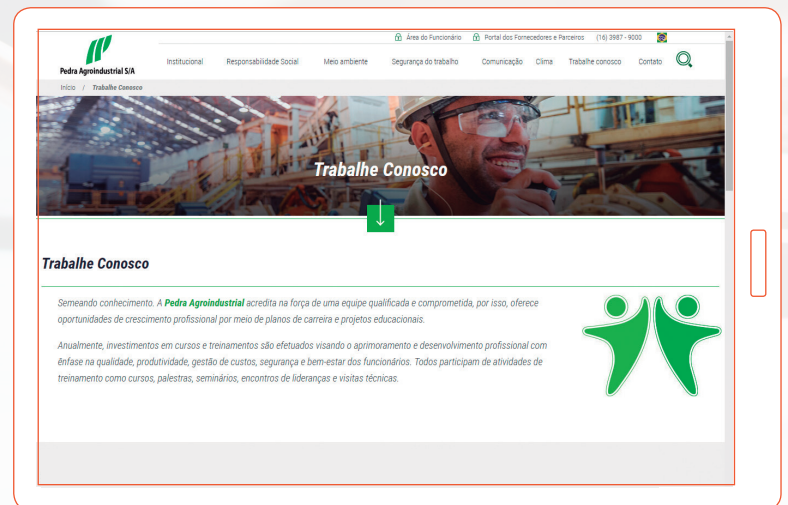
Área do Funcionário Portal dos Fornecedores e Parceiros (16) 3987 - 9000

Pedra Agroindustrial S/A

Institucional Responsabilidade Social Meio ambiente Segurança do trabalho Comunicação Clima Trabalhe conosco Contato

Início / Trabalhe Conosco

Trabalhe Conosco

Trabalhe Conosco

Semeando conhecimento. A Pedra Agroindustrial acredita na força de uma equipe qualificada e comprometida, por isso, oferece oportunidades de crescimento profissional por meio de planos de carreira e projetos educacionais.

Anualmente, investimentos em cursos e treinamentos são efetuados visando o aprimoramento e desenvolvimento profissional com ênfase na qualidade, produtividade, gestão de custos, segurança e bem-estar dos funcionários. Todos participam de atividades de treinamento como cursos, palestras, seminários, encontros de lideranças e visitas técnicas.